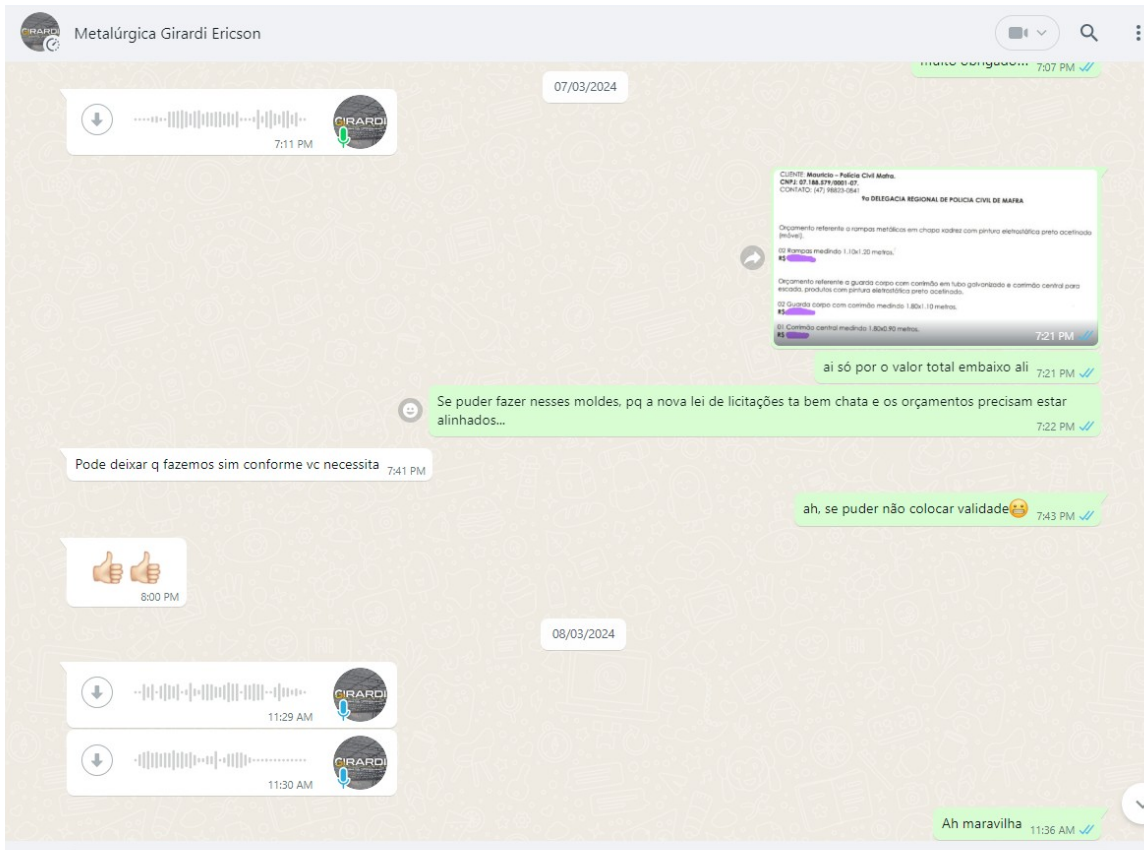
Metalúrgica Girardi Ericson

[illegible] 7:07 PM

07/03/2024

GIRARDI

7:11 PM

CLIENTE: Mauricio – Policia Civil Mafra.
CNPJ: 07.188.879/0001-07.
CONTATO: (47) 98823-0541

9a DELEGACIA REGIONAL DE POLICIA CIVIL DE MAFRA

Orçamento referente a rampas metálicas em chapa xadrez com pintura eletrostática preto acetinado (móvel).

02 Rampas medindo 1,10x1,20 metros.
R$

Orçamento referente a guarda corpo com corrimão em tubo galvanizado e corrimão central para escada, produtos com pintura eletrostática preto acetinado.

02 Guarda corpo com corrimão medindo 1,80x1,10 metros.
R$

01 Corrimão central medindo 1,80x0,90 metros.
R$

7:21 PM

ai só por o valor total embaixo ali 7:21 PM

Se puder fazer nesses moldes, pq a nova lei de licitações ta bem chata e os orçamentos precisam estar alinhados... 7:22 PM

Pode deixar q fazemos sim conforme vc necessita 7:41 PM

ah, se puder não colocar validade😁 7:43 PM

👍👍 8:00 PM

08/03/2024

GIRARDI

11:29 AM

GIRARDI

11:30 AM

Ah maravilha 11:36 AM